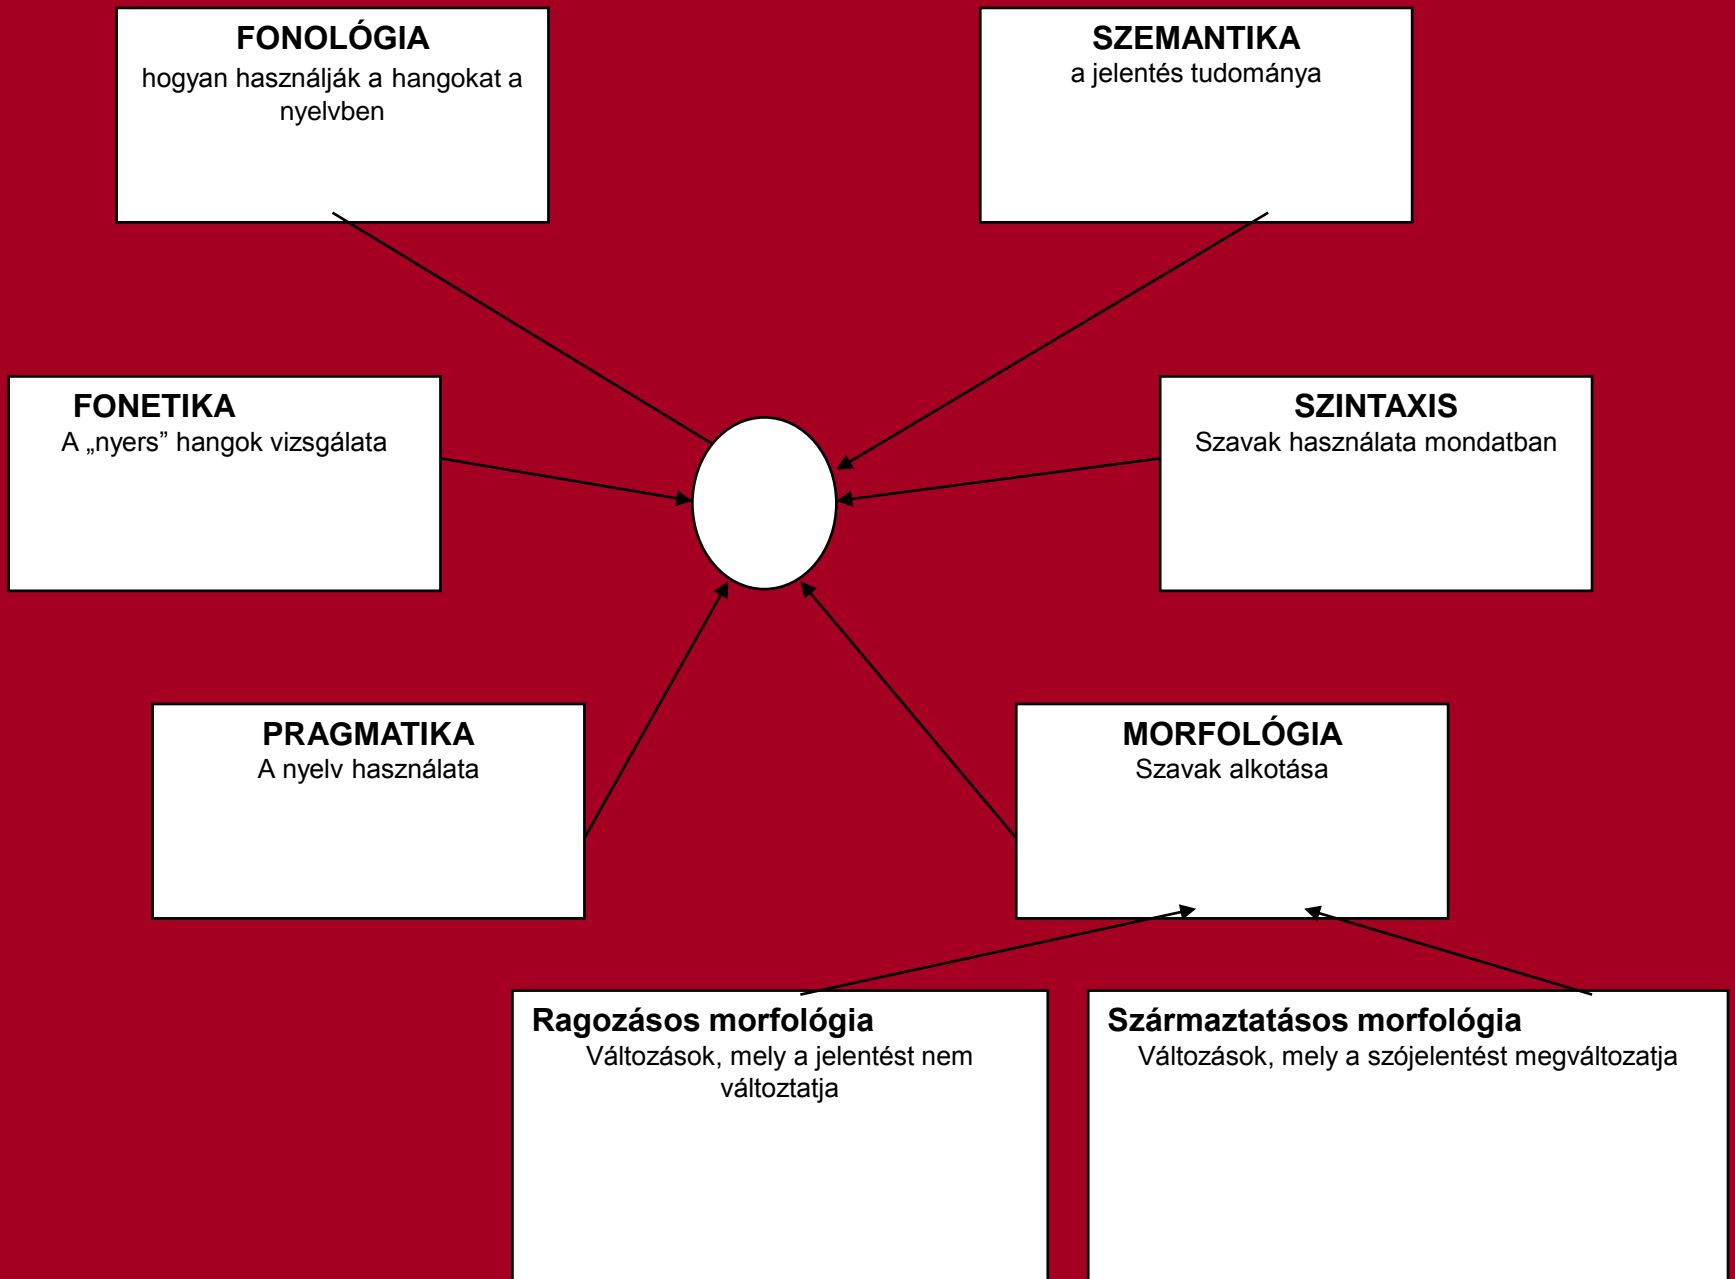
FONOLÓGIA
hogyan használják a hangokat a nyelvben

SZEMANTIKA
a jelentés tudománya

FONETIKA
A „nyers” hangok vizsgálata

SZINTAXIS
Szavak használata mondatban

PRAGMATIKA
A nyelv használata

MORFOLÓGIA
Szavak alkotása

Ragozásos morfológia
Változások, mely a jelentést nem változtatja

Származtatásos morfológia
Változások, mely a szójelentést megváltozatja